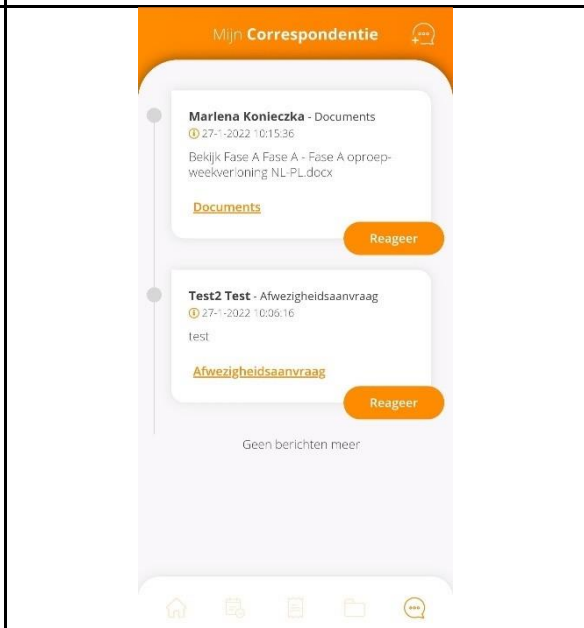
Mijn Correspondentie

Marlena Konieczka - Documents
27-1-2022 10:15:36
Bekijk Fase A Fase A - Fase A oproep-weekverloning NL-PL.docx

Documents

Reageer

Test2 Test - Afwezigheidsaanvraag
27-1-2022 10:06:16
test

Afwezigheidsaanvraag

Reageer

Geen berichten meer